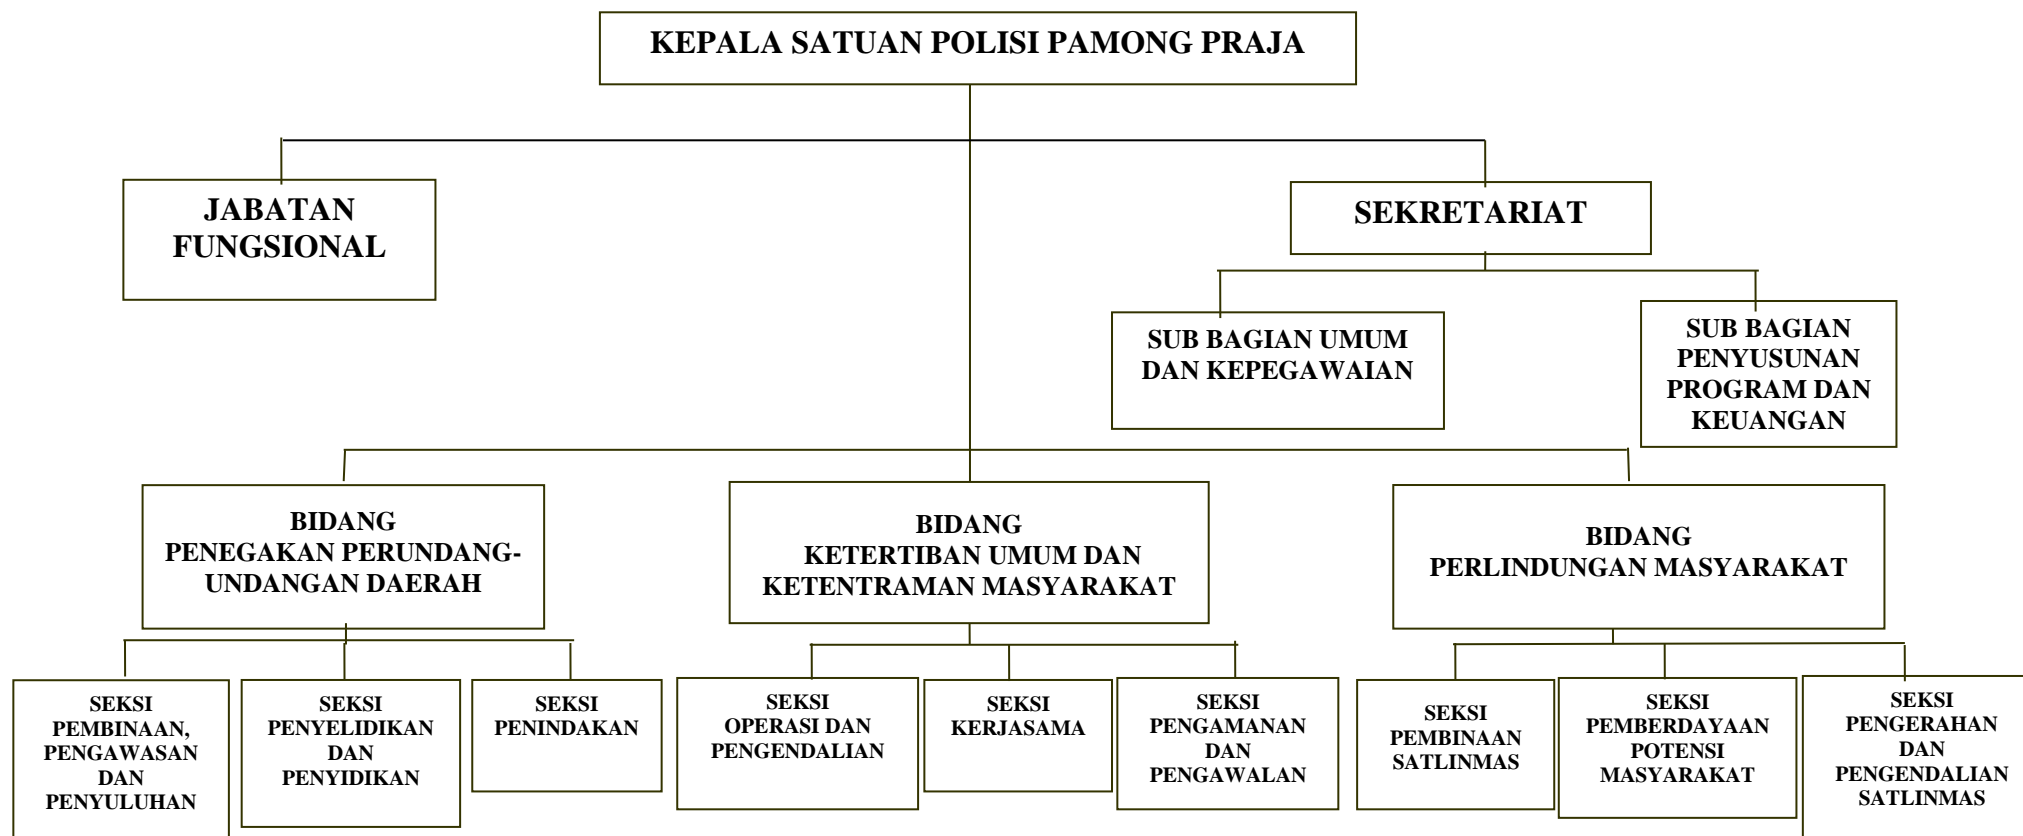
KEPALA SATUAN POLISI PAMONG PRAJA

JABATAN FUNGSIONAL

SEKRETARIAT

SUB BAGIAN UMUM DAN KEPEGAWAIAN

SUB BAGIAN PENYUSUNAN PROGRAM DAN KEUANGAN

BIDANG PENEGAKAN PERUNDANG-UNDANGAN DAERAH

BIDANG KETERTIBAN UMUM DAN KETENTRAMAN MASYARAKAT

BIDANG PERLINDUNGAN MASYARAKAT

SEKSI PEMBINAAN, PENGAWASAN DAN PENYULUHAN

SEKSI PENYELIDIKAN DAN PENYIDIKAN

SEKSI PENINDAKAN

SEKSI OPERASI DAN PENGENDALIAN

SEKSI KERJASAMA

SEKSI PENGAMANAN DAN PENGAWALAN

SEKSI PEMBINAAN SATLINMAS

SEKSI PEMBERDAYAAN POTENSI MASYARAKAT

SEKSI PENGERAHAN DAN PENGENDALIAN SATLINMAS